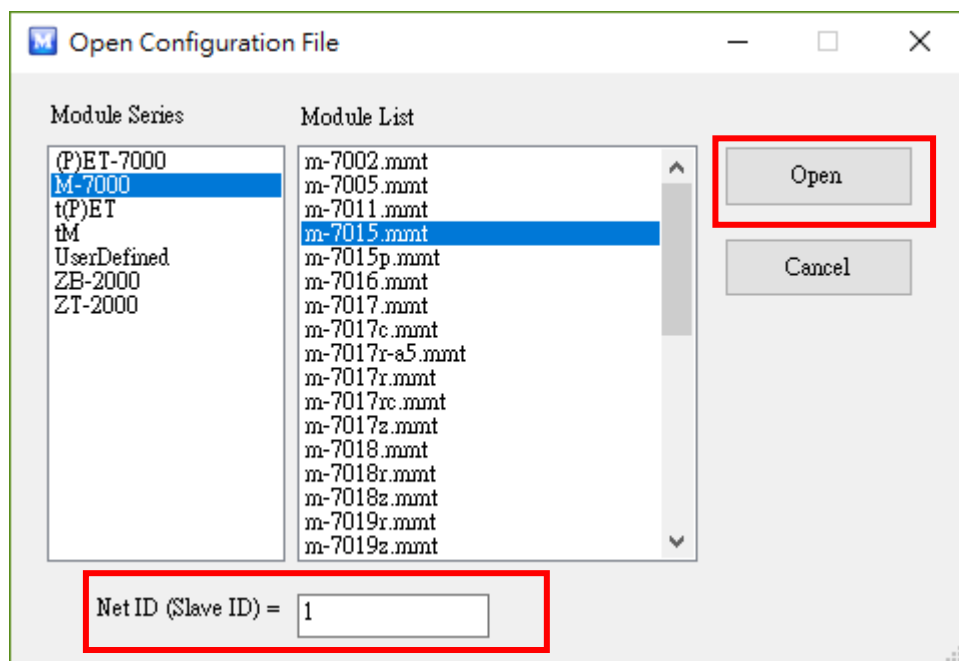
M Open Configuration File

Module Series

(P)ET-7000
M-7000
t(P)ET
tM
UserDefined
ZB-2000
ZT-2000

Module List

m-7002.mmt
m-7005.mmt
m-7011.mmt
m-7015.mmt
m-7015p.mmt
m-7016.mmt
m-7017.mmt
m-7017c.mmt
m-7017r-a5.mmt
m-7017r.mmt
m-7017rc.mmt
m-7017z.mmt
m-7018.mmt
m-7018r.mmt
m-7018z.mmt
m-7019r.mmt
m-7019z.mmt

Open

Cancel

Net ID (Slave ID) = 1